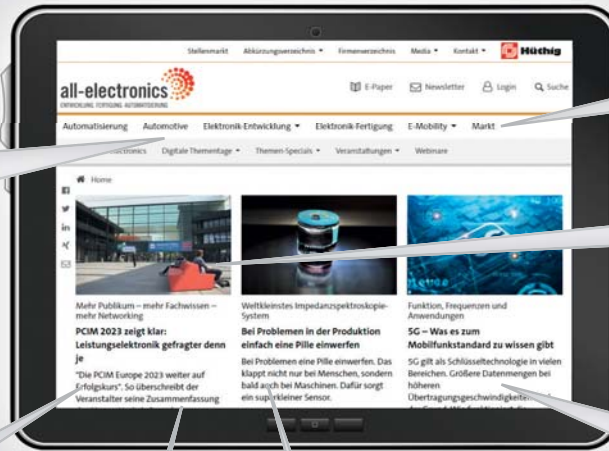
Stellenmarkt Abkürzungsverzeichnis ▾ Firmenverzeichnis Media ▾ Kontakt ▾ Hüthig

all-electronics
ENTWICKLUNG FERTIGUNG AUTOMATISIERUNG

E-Paper Newsletter Login Suche

Automatisierung Automotive Elektronik-Entwicklung ▾ Elektronik-Fertigung E-Mobility ▾ Markt

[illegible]ectronics Digitale Thementage ▾ Themen-Specials ▾ Veranstaltungen ▾ Webinare

Home

Mehr Publikum – mehr Fachwissen – mehr Networking

PCIM 2023 zeigt klar: Leistungselektronik gefragter denn je

"Die PCIM Europe 2023 weiter auf Erfolgskurs". So überschreibt der Veranstalter seine Zusammenfassung

Weltkleinstes Impedanzspektroskopie-System

Bei Problemen in der Produktion einfach eine Pille einwerfen

Bei Problemen eine Pille einwerfen. Das klappt nicht nur bei Menschen, sondern bald auch bei Maschinen. Dafür sorgt ein superkleiner Sensor.

Funktion, Frequenzen und Anwendungen

5G – Was es zum Mobilfunkstandard zu wissen gibt

5G gilt als Schlüsseltechnologie in vielen Bereichen. Größere Datenmengen bei höheren Übertragungsgeschwindigkeiten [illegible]